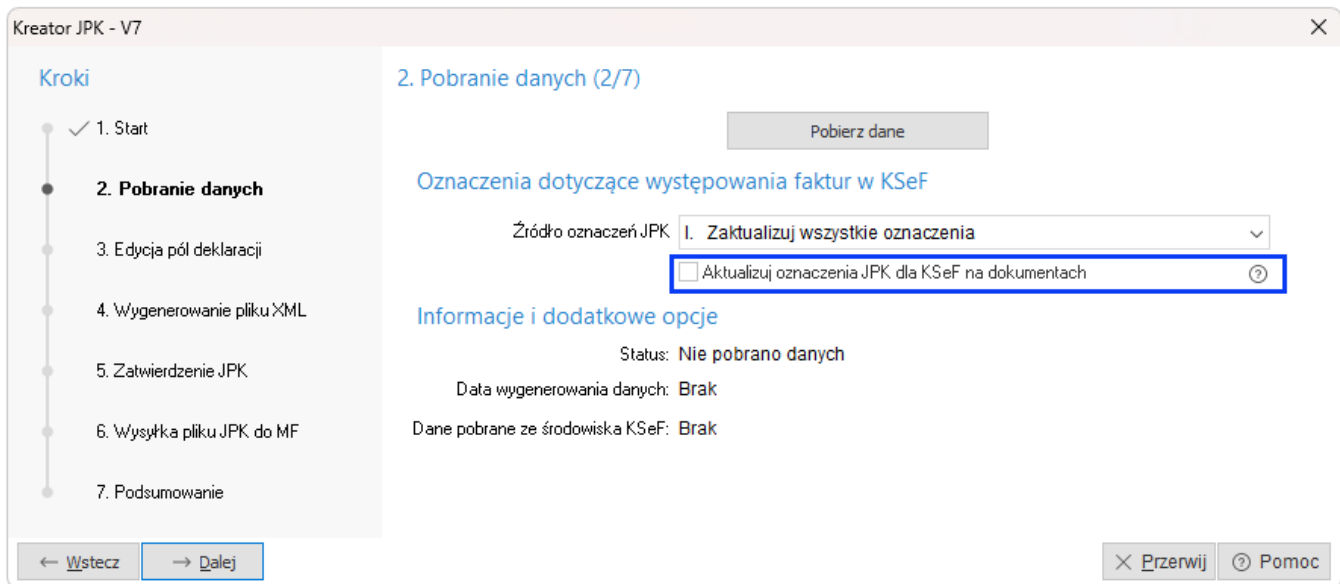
Kreator JPK - V7

Kroki

1. Start

2. Pobranie danych

3. Edycja pól deklaracji

4. Wygenerowanie pliku XML

5. Zatwierdzenie JPK

6. Wysyłka pliku JPK do MF

7. Podsumowanie

2. Pobranie danych (2/7)

Pobierz dane

Oznaczenia dotyczące występowania faktur w KSeF

Źródło oznaczeń JPK I. Zaktualizuj wszystkie oznaczenia

Aktualizuj oznaczenia JPK dla KSeF na dokumentach

Informacje i dodatkowe opcje

Status: Nie pobrano danych

Data wygenerowania danych: Brak

Dane pobrane ze środowiska KSeF: Brak

← Wstecz

→ Dalej

Przerwij

Pomoc